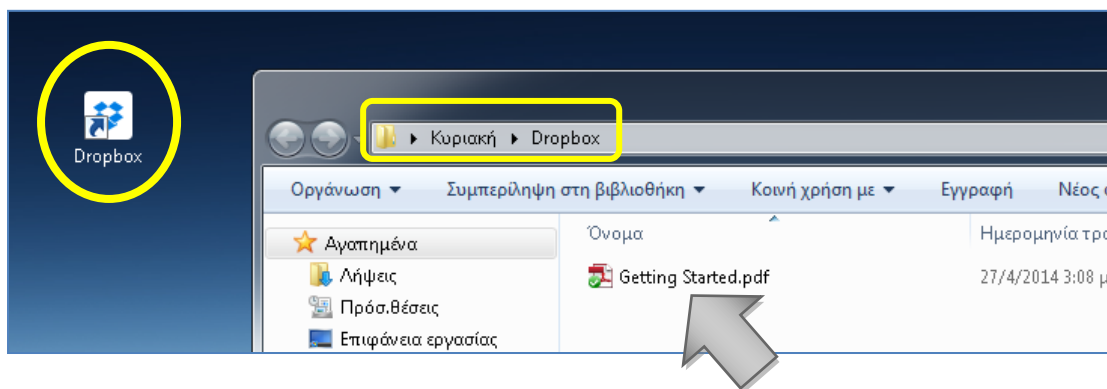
Dropbox

Κυριακή ▸ Dropbox

Οργάνωση ▾ Συμπερίληψη στη βιβλιοθήκη ▾ Κοινή χρήση με ▾ Εγγραφή Νέος φ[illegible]

Αγαπημένα
Λήψεις
Πρόσ.θέσεις
Επιφάνεια εργασίας

Όνομα
Ημερομηνία τρ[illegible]

Getting Started.pdf
27/4/2014 3:08 μ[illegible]